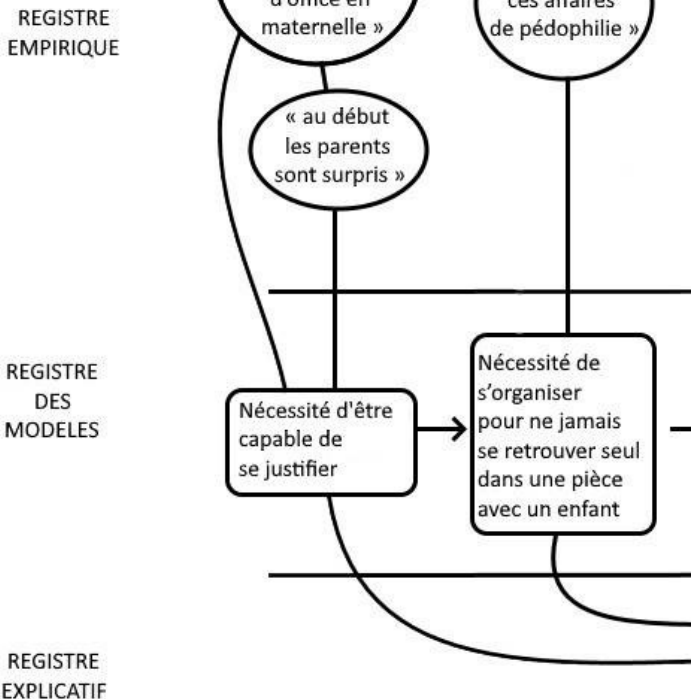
REGISTRE EMPIRIQUE

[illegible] d'office en maternelle »

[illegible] ces affaires de pédophilie »

« au début les parents sont surpris »

REGISTRE DES MODELES

Nécessité d'être capable de se justifier

Nécessité de s'organiser pour ne jamais se retrouver seul dans une pièce avec un enfant

REGISTRE EXPLICATIF